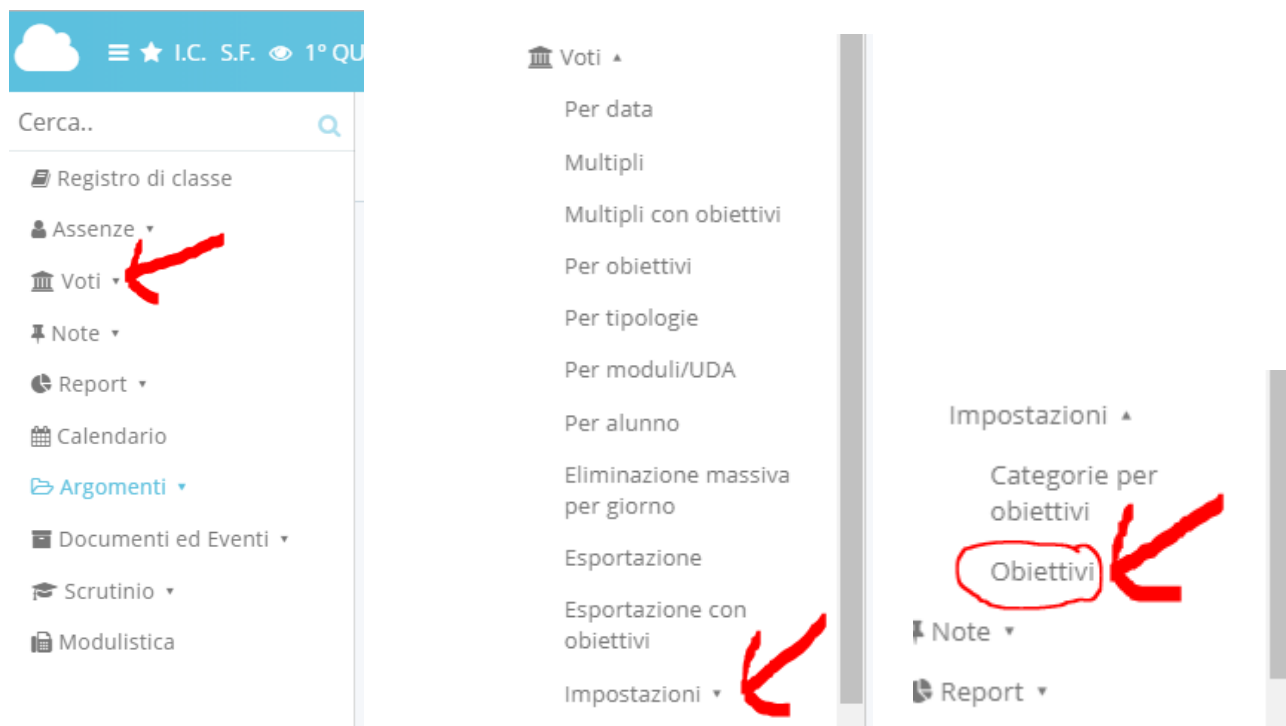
I.C. S.F. 1° QU

Cerca..

Registro di classe

Assenze ▾

Voti ▾

Note ▾

Report ▾

Calendario

Argomenti ▾

Documenti ed Eventi ▾

Scrutinio ▾

Modulistica

Voti ▴

Per data

Multipli

Multipli con obiettivi

Per obiettivi

Per tipologie

Per moduli/UDA

Per alunno

Eliminazione massiva per giorno

Esportazione

Esportazione con obiettivi

Impostazioni ▾

Impostazioni ▴

Categorie per obiettivi

Obiettivi

Note ▾

Report ▾